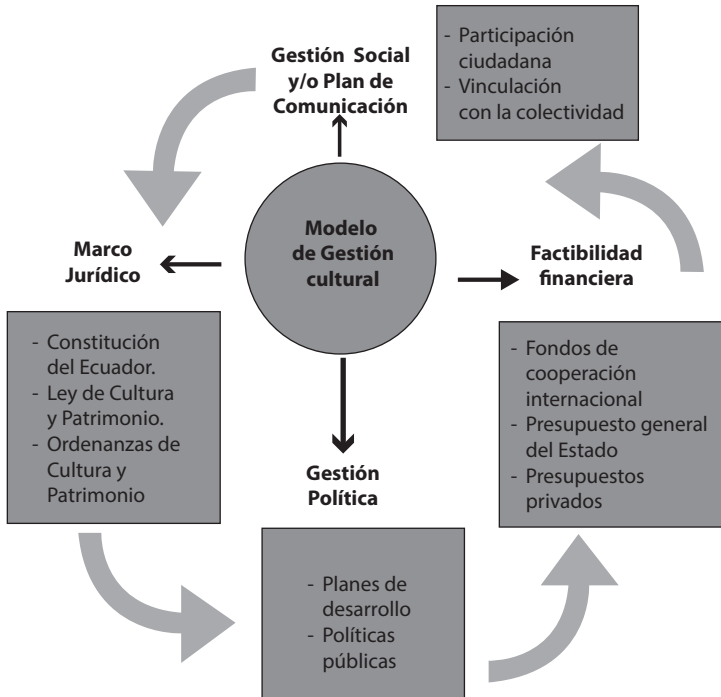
Gestión Social y/o Plan de Comunicación

- Participación ciudadana
- Vinculación con la colectividad

Marco Jurídico

Modelo de Gestión cultural

Factibilidad financiera

- Constitución del Ecuador.
- Ley de Cultura y Patrimonio.
- Ordenanzas de Cultura y Patrimonio

Gestión Política

- Fondos de cooperación internacional
- Presupuesto general del Estado
- Presupuestos privados

- Planes de desarrollo
- Políticas públicas